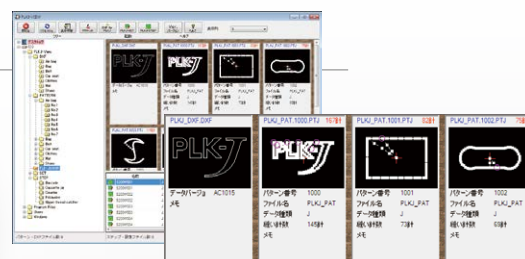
PLKU_DXF.DXF

PLKU_PAT.1000.PTJ 167個

PLKU_PAT.1001.PTJ 22個

PLKU_PAT.1002.PTJ 13個

データバージョ AC1015
メモ

パターン番号 1000
ファイル名 PLKU_PAT
データ種類 J
縫い針数 167
メモ

パターン番号 1001
ファイル名 PLKU_PAT
データ種類 J
縫い針数 22
メモ

パターン番号 1002
ファイル名 PLKU_PAT
データ種類 J
縫い針数 13
メモ